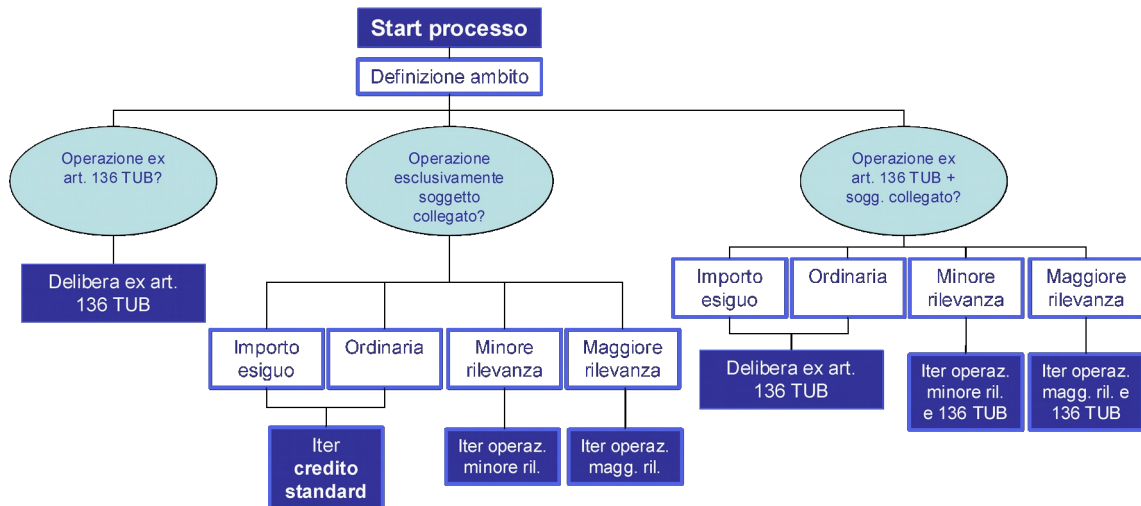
Start processo

Definizione ambito

Operazione ex art. 136 TUB?

Operazione esclusivamente soggetto collegato?

Operazione ex art. 136 TUB + sogg. collegato?

Delibera ex art. 136 TUB

Importo esiguo

Ordinaria

Minore rilevanza

Maggiore rilevanza

Iter credito standard

Iter operaz. minore ril.

Iter operaz. magg. ril.

Importo esiguo

Ordinaria

Minore rilevanza

Maggiore rilevanza

Delibera ex art. 136 TUB

Iter operaz. minore ril. e 136 TUB

Iter operaz. magg. ril. e 136 TUB